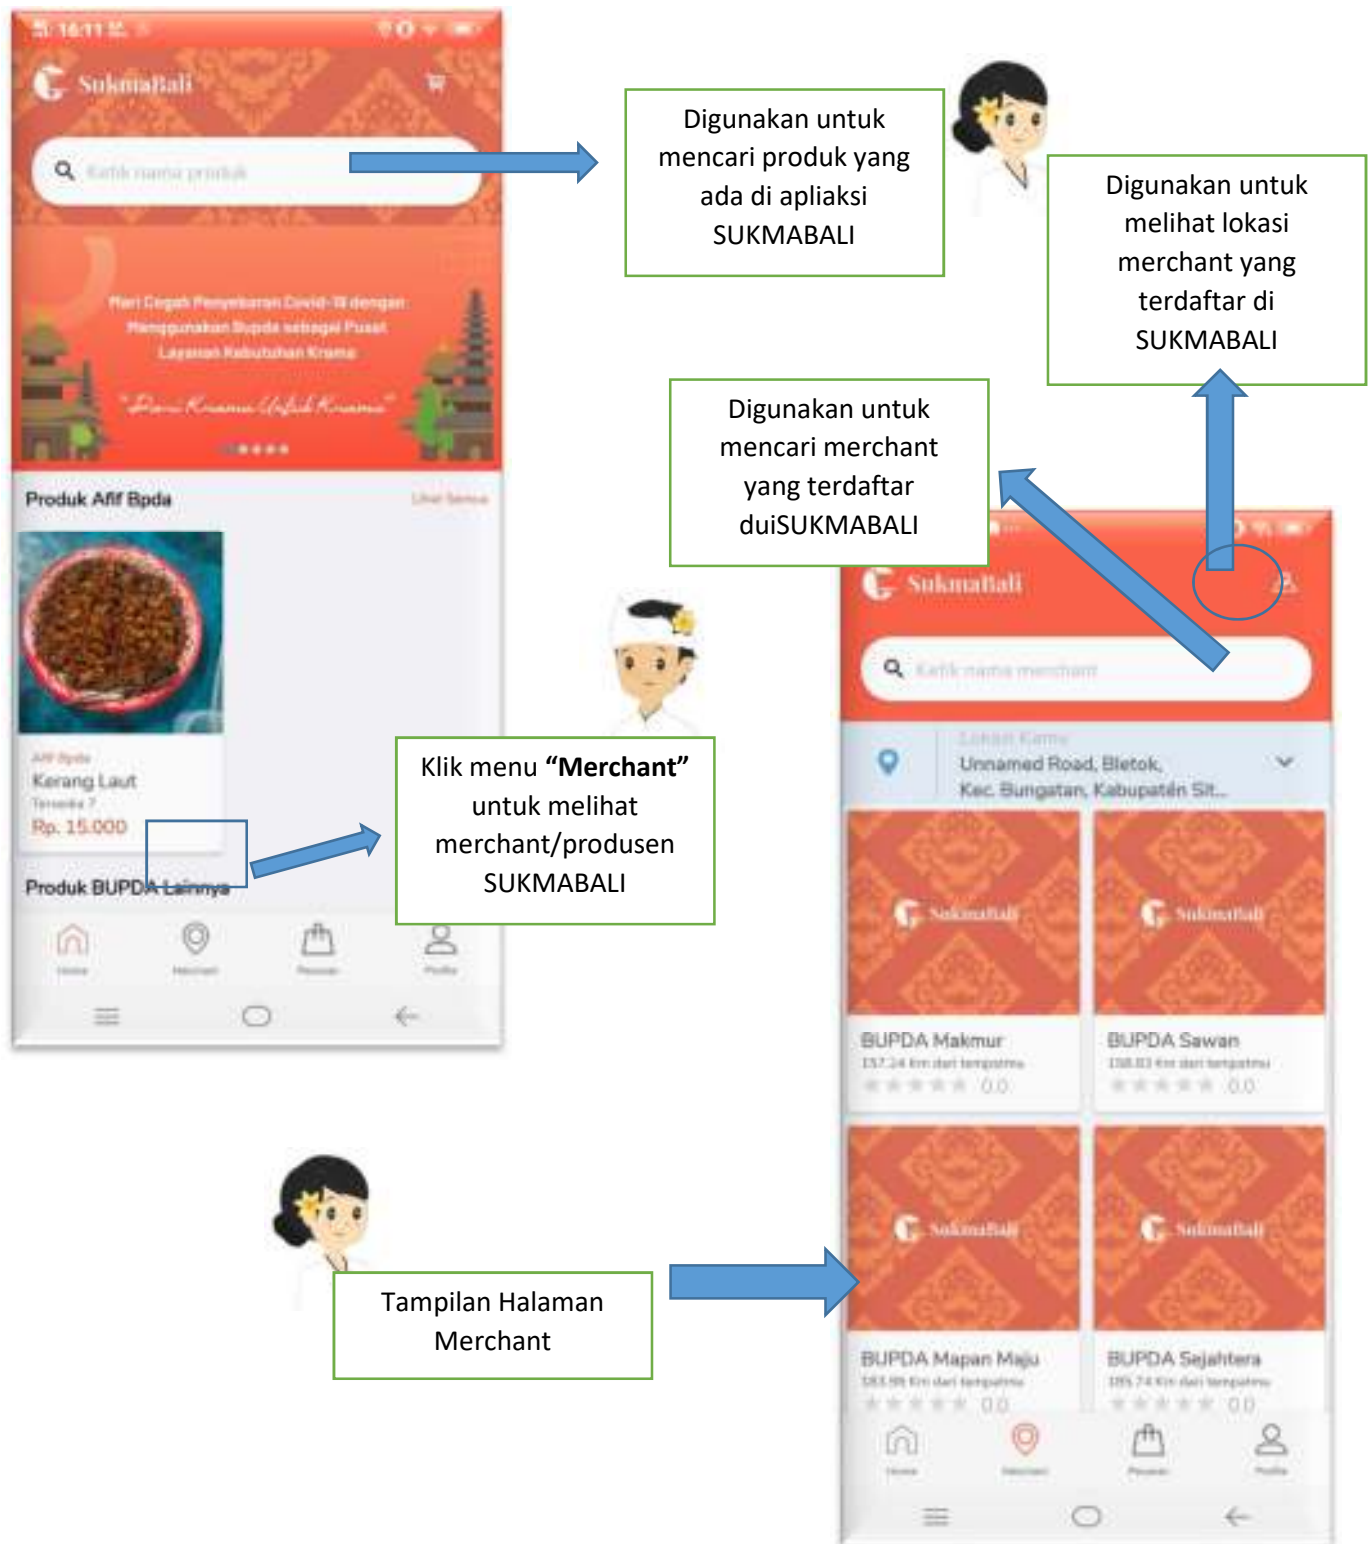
16:11

SukmaBali

Ketik nama produk

Digunakan untuk mencari produk yang ada di apliaksi SUKMABALI

Digunakan untuk melihat lokasi merchant yang terdaftar di SUKMABALI

Mari Cegah Penyebaran Covid-19 dengan Menggunakan Bupda sebagai Pusat Layanan Kebutuhan Krama

"Dari Krama Untuk Krama"

Digunakan untuk mencari merchant yang terdaftar duiSUKMABALI

Produk Afif Bpda

Lihat Semua

SukmaBali

Ketik nama merchant

Afif Bpda
Kerang Laut
Tersedia 7
Rp. 15.000

Klik menu **"Merchant"** untuk melihat merchant/produsen SUKMABALI

Lokasi Kamu
Unnamed Road, Bletok, Kec. Bungatan, Kabupaten Sit...

Produk BUPDA Lainnya

Home Merchant Pesanan Profile

SukmaBali SukmaBali

BUPDA Makmur
157.24 Km dari tempatmu
0.0

BUPDA Sawan
158.83 Km dari tempatmu
0.0

SukmaBali SukmaBali

Tampilan Halaman Merchant

BUPDA Mapan Maju
183.99 Km dari tempatmu
0.0

BUPDA Sejahtera
185.74 Km dari tempatmu
0.0

Home Merchant Pesanan Profile